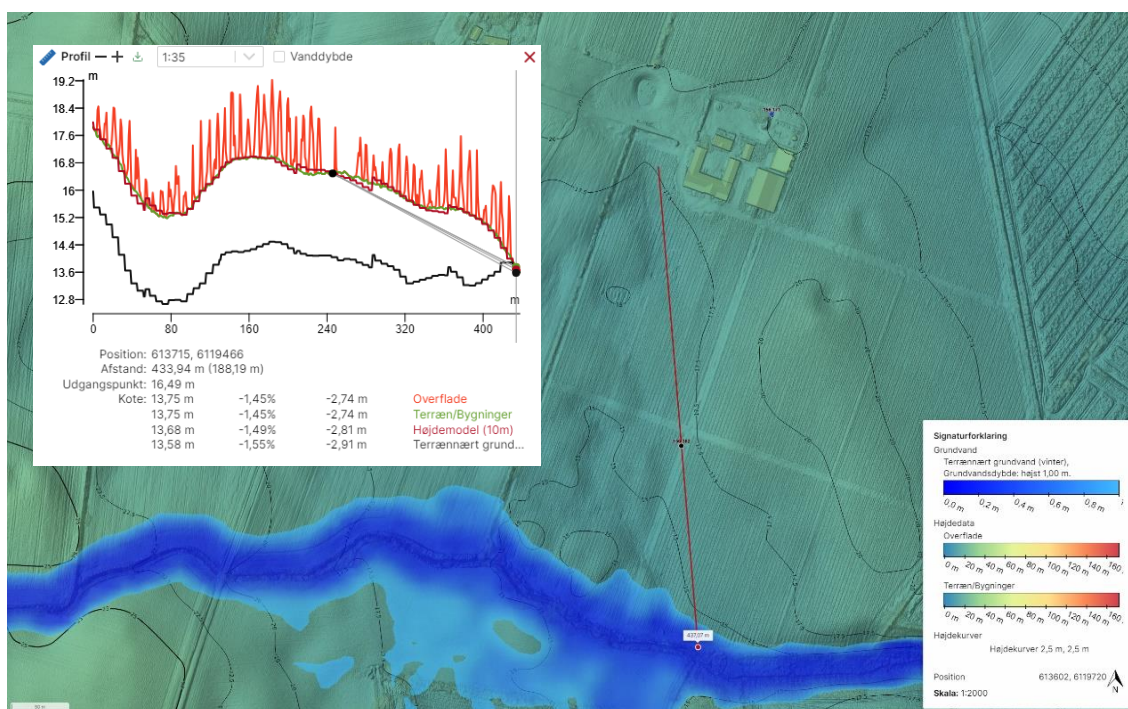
Profil — + 1:35 Vanddybde

m
19.2
18.4
17.6
16.8
16
15.2
14.4
13.6
12.8
m
0 80 160 240 320 400

Position: 613715, 6119466
Afstand: 433,94 m (188,19 m)
Udgangspunkt: 16,49 m
Kote: 13,75 m -1,45% -2,74 m Overflade
13,75 m -1,45% -2,74 m Terræn/Bygninger
13,68 m -1,49% -2,81 m Højdemodel (10m)
13,58 m -1,55% -2,91 m Terrænnært grund...

437,07 m

Signaturforklaring
Grundvand
Terrænnært grundvand (vinter), Grundvandsdybde: højst 1,00 m.
0,0 m 0,2 m 0,4 m 0,6 m 0,8 m
Højdedata
Overflade
0 m 20 m 40 m 60 m 80 m 100 m 120 m 140 m 160
Terræn/Bygninger
0 m 20 m 40 m 60 m 80 m 100 m 120 m 140 m 160
Højdekurver
Højdekurver 2,5 m, 2,5 m
Position 613602, 6119720
Skala: 1:2000
N